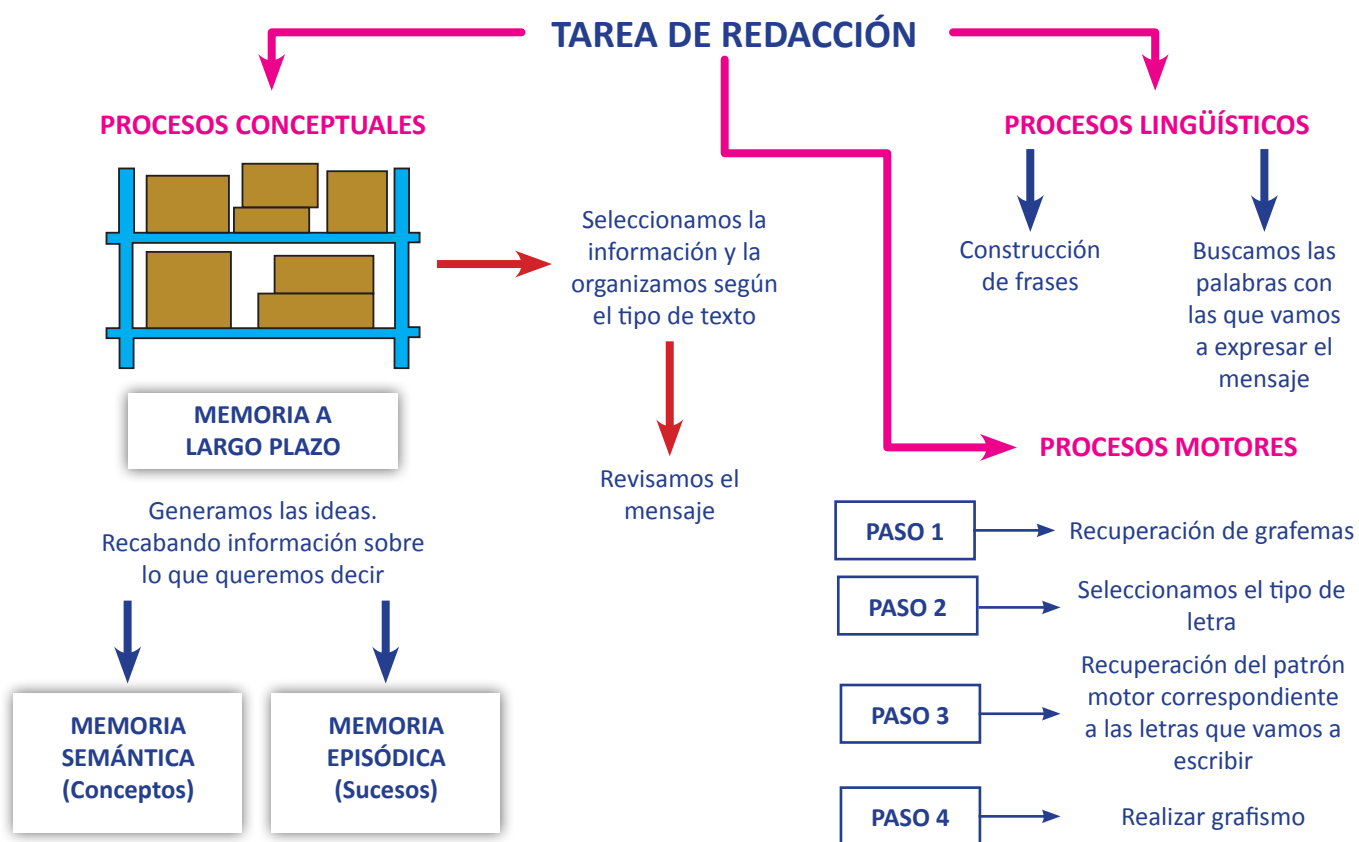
TAREA DE REDACCIÓN

PROCESOS CONCEPTUALES

PROCESOS LINGÜÍSTICOS

Seleccionamos la información y la organizamos según el tipo de texto

Construcción de frases

Buscamos las palabras con las que vamos a expresar el mensaje

MEMORIA A LARGO PLAZO

PROCESOS MOTORES

Revisamos el mensaje

Generamos las ideas. Recabando información sobre lo que queremos decir

PASO 1
Recuperación de grafemas

PASO 2
Seleccionamos el tipo de letra

PASO 3
Recuperación del patrón motor correspondiente a las letras que vamos a escribir

PASO 4
Realizar grafismo

MEMORIA SEMÁNTICA (Conceptos)

MEMORIA EPISÓDICA (Sucesos)